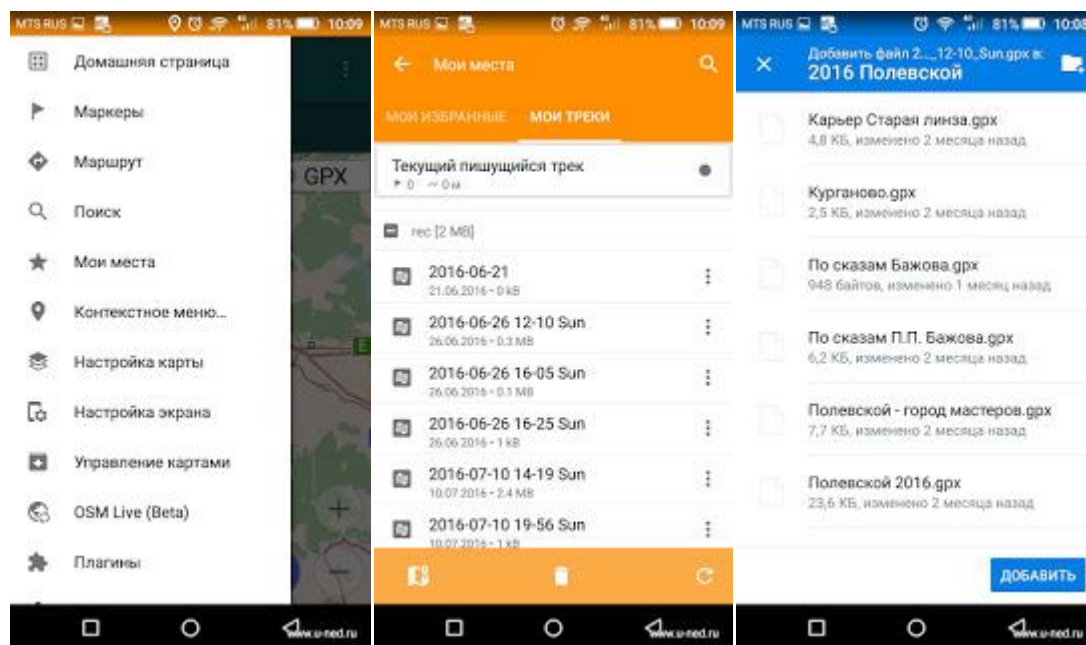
MTS RUS 81% 10:09

Домашняя страница

Маркеры

Маршрут

Поиск

Мои места

Контекстное меню...

Настройка карты

Настройка экрана

Управление картами

OSM Live (Beta)

Плагины

GPX

www.u-ned.ru

MTS RUS 81% 10:09

Мои места

МОИ ИЗБРАННЫЕ МОИ ТРЕКИ

Текущий пишущийся трек
0 0 м

rec [2 MB]

2016-06-21
21.06.2016 • 0 kB

2016-06-26 12-10 Sun
26.06.2016 • 0.3 MB

2016-06-26 16-05 Sun
26.06.2016 • 0.1 MB

2016-06-26 16-25 Sun
26.06.2016 • 1 kB

2016-07-10 14-19 Sun
10.07.2016 • 2.4 MB

2016-07-10 19-56 Sun
10.07.2016 • 1 kB

www.u-ned.ru

MTS RUS 81% 10:09

Добавить файл 2..._12-10_Sun.gpx в:
2016 Полевской

Карьер Старая линза.gpx
4,8 КБ, изменено 2 месяца назад

Курганово.gpx
2,5 КБ, изменено 2 месяца назад

По сказам Бажова.gpx
948 байтов, изменено 1 месяц назад

По сказам П.П. Бажова.gpx
6,2 КБ, изменено 2 месяца назад

Полевской - город мастеров.gpx
7,7 КБ, изменено 2 месяца назад

Полевской 2016.gpx
23,6 КБ, изменено 2 месяца назад

ДОБАВИТЬ

www.u-ned.ru